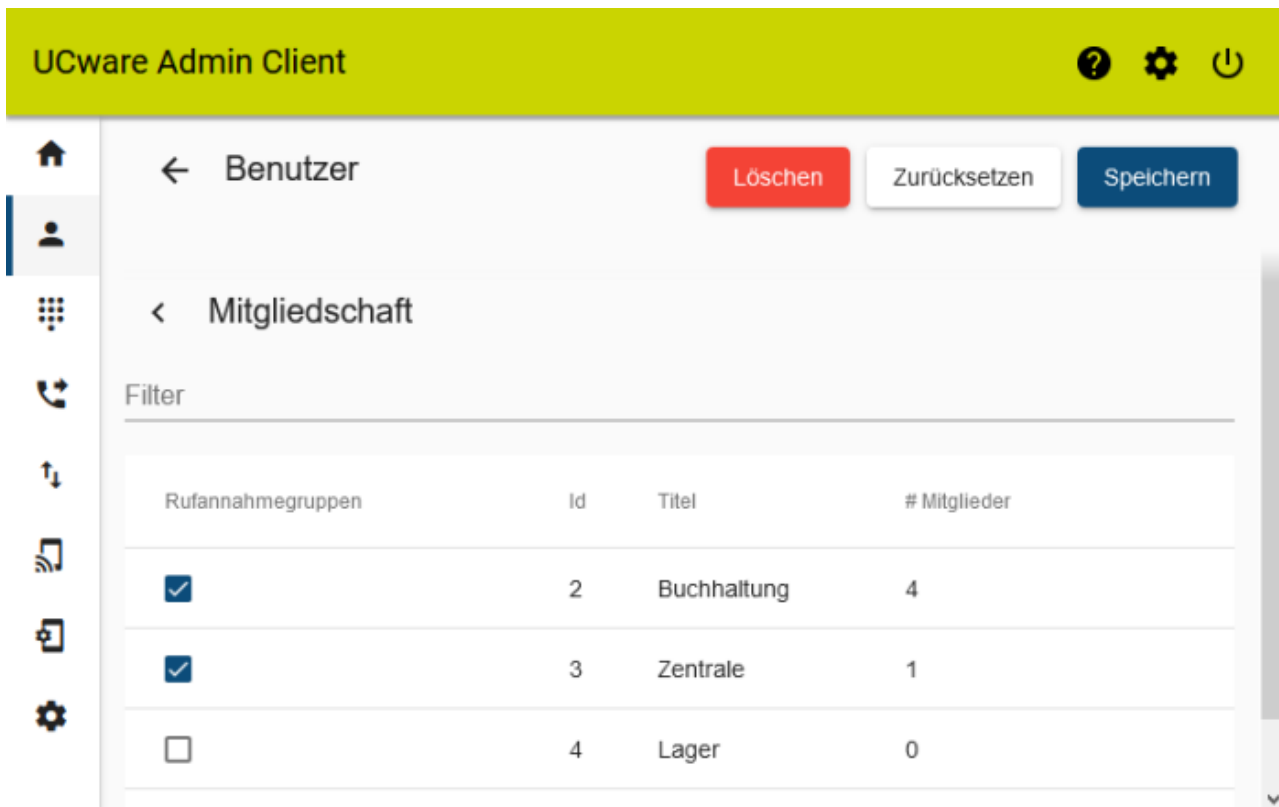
UCware Admin Client

Benutzer

Löschen Zurücksetzen Speichern

Mitgliedschaft

Filter

| Rufannahmegruppen | Id | Titel | # Mitglieder |
|---|---|---|---|
| ☑ | 2 | Buchhaltung | 4 |
| ☑ | 3 | Zentrale | 1 |
| ☐ | 4 | Lager | 0 |